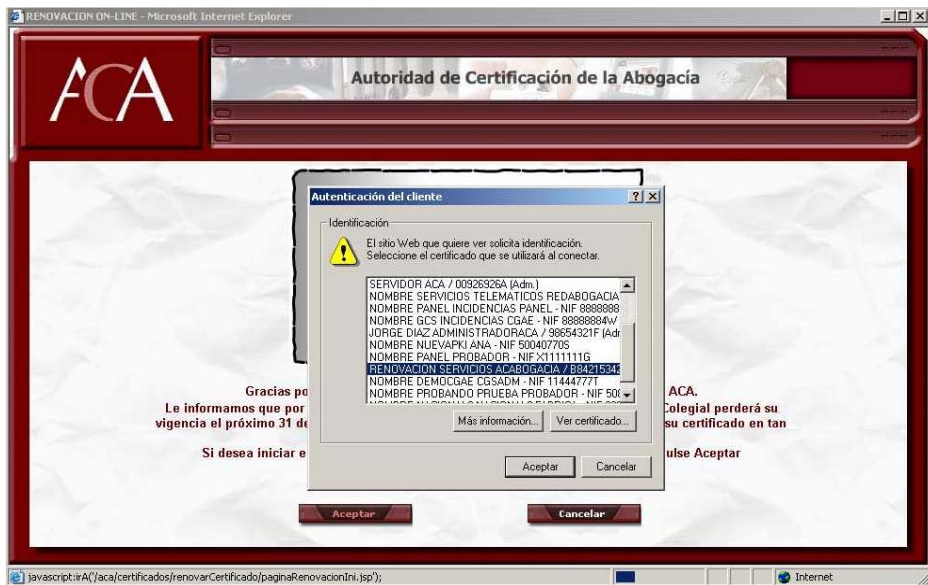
RENOVACION ON-LINE - Microsoft Internet Explorer

ACA

Autoridad de Certificación de la Abogacía

Autenticación del cliente

Identificación

El sitio Web que quiere ver solicita identificación. Seleccione el certificado que se utilizará al conectar.

SERVIDOR ACA / 00926926A (Adm.)
NOMBRE SERVICIOS TELEMATICOS REDABOGACIA
NOMBRE PANEL INCIDENCIAS PANEL - NIF 8888888
NOMBRE GCS INCIDENCIAS CGAE - NIF 88888884W
JORGE DIAZ ADMINISTRADORACA / 98654321F (Adr
NOMBRE NUEVAPKI ANA - NIF 50040770S
NOMBRE PANEL PROBADOR - NIF X1111111G
RENOVACION SERVICIOS ACABOGACIA / B8421534
NOMBRE DEMOCGAE CGSADM - NIF 11444777T
NOMBRE PROBANDO PRUEBA PROBADOR - NIF 50

Más información...

Ver certificado...

Aceptar

Cancelar

Gracias po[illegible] ACA.
Le informamos que por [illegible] Colegial perderá su vigencia el próximo 31 de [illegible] su certificado en tan

Si desea iniciar e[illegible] ulse Aceptar

Aceptar

Cancelar

javascript:irA('/aca/certificados/renovarCertificado/paginaRenovacionIni.jsp');

Internet